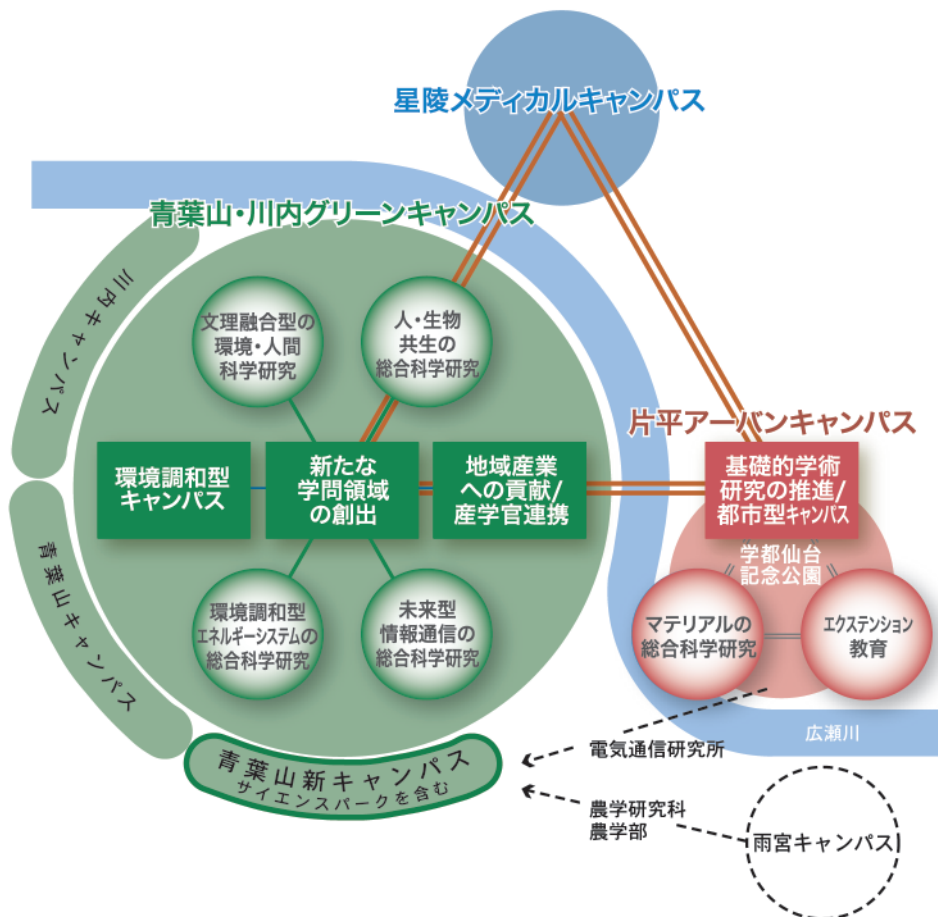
星陵メディカルキャンパス

青葉山・川内グリーンキャンパス

川内キャンパス

青葉山キャンパス

文理融合型の環境・人間科学研究

人・生物共生の総合科学研究

環境調和型キャンパス

新たな学問領域の創出

地域産業への貢献/産学官連携

環境調和型エネルギーシステムの総合科学研究

未来型情報通信の総合科学研究

片平アーバンキャンパス

基礎的学術研究の推進/都市型キャンパス

学都仙台記念公園

マテリアルの総合科学研究

エクステンション教育

広瀬川

青葉山新キャンパス
サイエンスパークを含む

電気通信研究所

農学研究科
農学部

雨宮キャンパス